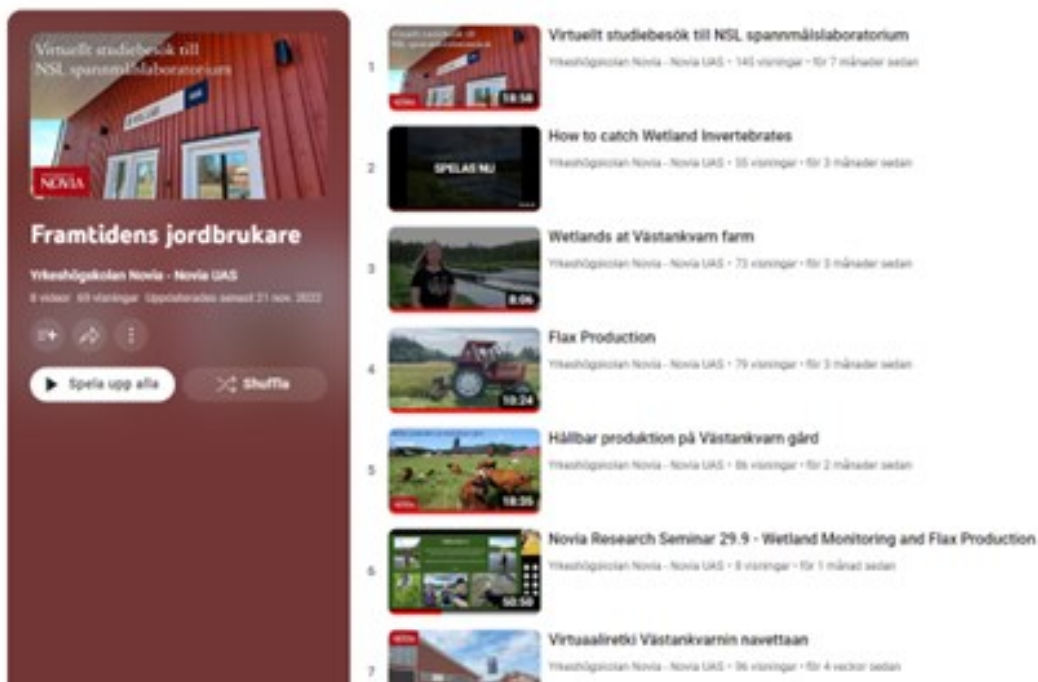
Virtuellt studiebesök till NSL spannmålslaboratorium

NOVIA

Framtidens jordbrukare

Yrkeshögskolan Novia - Novia UAS

8 videor 69 visningar Uppdaterades senast 21 nov. 2022

Spela upp alla

Shuffla

1

NOVIA

19:56

Virtuellt studiebesök till NSL spannmålslaboratorium

Yrkeshögskolan Novia - Novia UAS • 145 visningar • för 7 månader sedan

2

SPELAS NU

How to catch Wetland Invertebrates

Yrkeshögskolan Novia - Novia UAS • 55 visningar • för 3 månader sedan

3

8:06

Wetlands at Västankvarn farm

Yrkeshögskolan Novia - Novia UAS • 73 visningar • för 3 månader sedan

4

10:24

Flax Production

Yrkeshögskolan Novia - Novia UAS • 79 visningar • för 3 månader sedan

5

NOVIA

18:05

Hållbar produktion på Västankvarn gård

Yrkeshögskolan Novia - Novia UAS • 86 visningar • för 2 månader sedan

6

50:50

Novia Research Seminar 29.9 - Wetland Monitoring and Flax Production

Yrkeshögskolan Novia - Novia UAS • 8 visningar • för 1 månad sedan

7

NOVIA

Virtuaaliretki Västankvarnin navettaan

Yrkeshögskolan Novia - Novia UAS • 96 visningar • för 4 veckor sedan